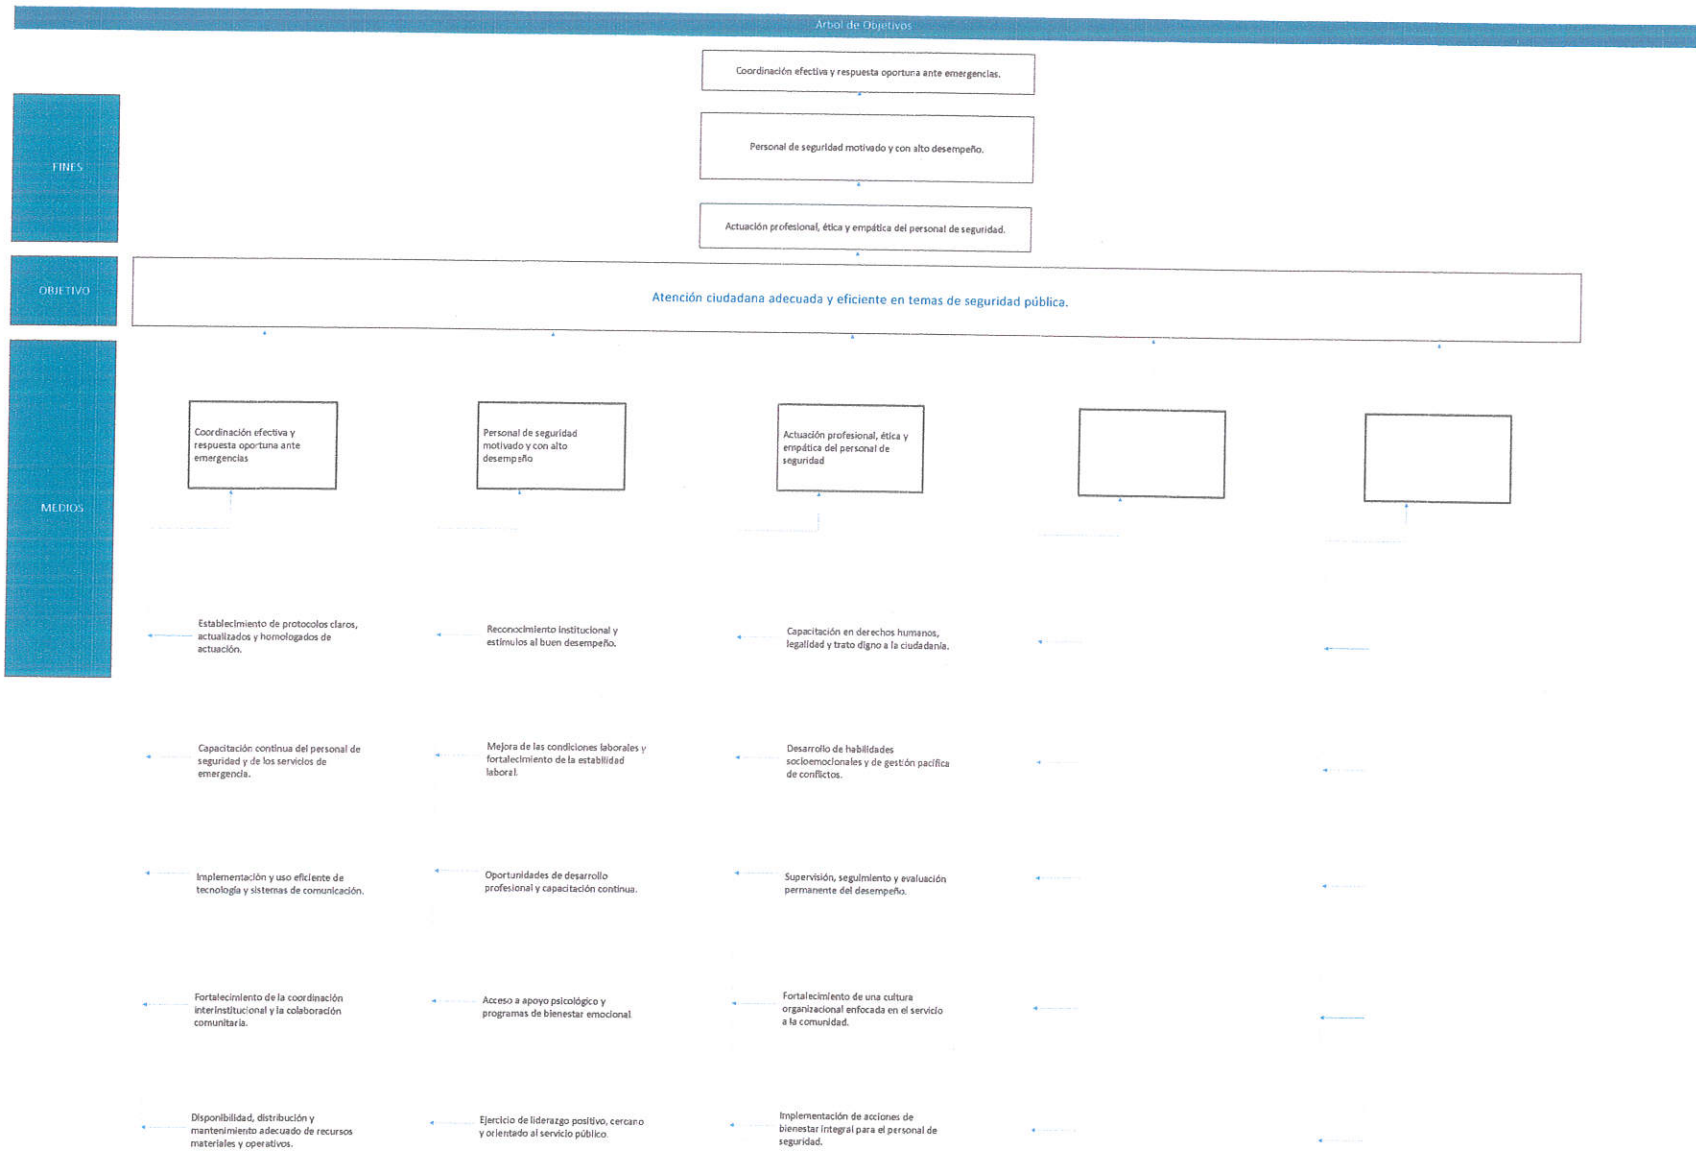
Árbol de Objetivos

FINES

Coordinación efectiva y respuesta oportuna ante emergencias.

Personal de seguridad motivado y con alto desempeño.

Actuación profesional, ética y empática del personal de seguridad.

OBJETIVO

Atención ciudadana adecuada y eficiente en temas de seguridad pública.

MEDIOS

Coordinación efectiva y respuesta oportuna ante emergencias

Personal de seguridad motivado y con alto desempeño

Actuación profesional, ética y empática del personal de seguridad

Establecimiento de protocolos claros, actualizados y homologados de actuación.

Reconocimiento institucional y estímulos al buen desempeño.

Capacitación en derechos humanos, legalidad y trato digno a la ciudadanía.

Capacitación continua del personal de seguridad y de los servicios de emergencia.

Mejora de las condiciones laborales y fortalecimiento de la estabilidad laboral.

Desarrollo de habilidades socioemocionales y de gestión pacífica de conflictos.

Implementación y uso eficiente de tecnología y sistemas de comunicación.

Oportunidades de desarrollo profesional y capacitación continua.

Supervisión, seguimiento y evaluación permanente del desempeño.

Fortalecimiento de la coordinación interinstitucional y la colaboración comunitaria.

Acceso a apoyo psicológico y programas de bienestar emocional.

Fortalecimiento de una cultura organizacional enfocada en el servicio a la comunidad.

Disponibilidad, distribución y mantenimiento adecuado de recursos materiales y operativos.

Ejercicio de liderazgo positivo, cercano y orientado al servicio público.

Implementación de acciones de bienestar integral para el personal de seguridad.